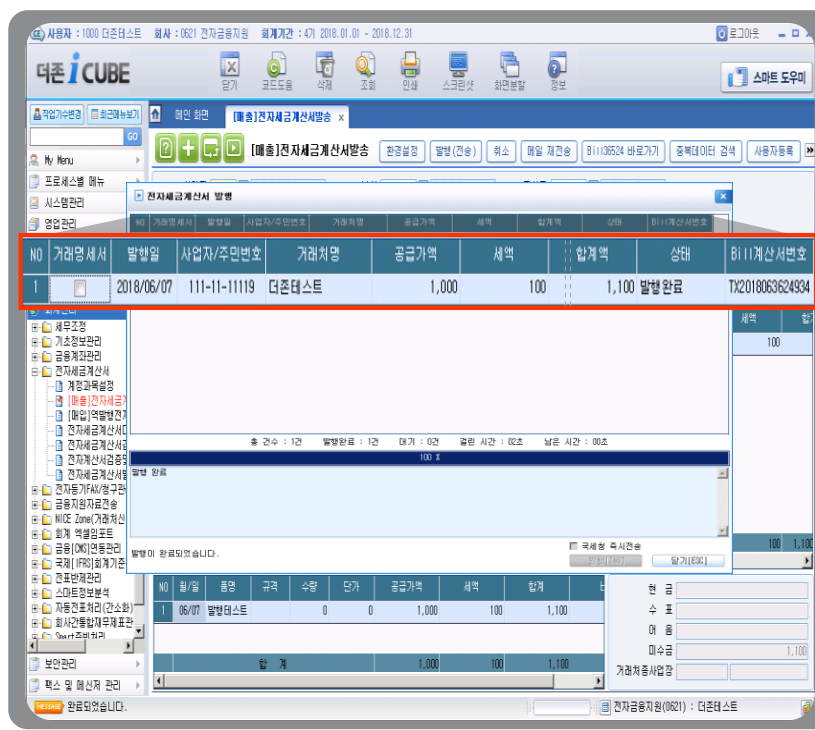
사용자 : 1000 더존테스트 회사 : 0621 전자금융지원 회계기간 : 4기 2018.01.01 ~ 2018.12.31

로그아웃

더존 i CUBE

닫기 코드도움 삭제 조회 인쇄 스크린샷 화면분할 정보

스마트 도우미

작업기수변경 최근메뉴보기

GO

My Menu

프로세스별 메뉴

시스템관리

영업관리

메인 화면 [매출]전자세금계산서발송 x

[매출]전자세금계산서발송 환경설정 발행(전송) 취소 메일 재전송 Bill36524 바로가기 중복데이터 검색 사용자등록

전자세금계산서 발행

| NO | 거래명세서 | 발행일 | 사업자/주민번호 | 거래처명 | 공급가액 | 세액 | 합계액 | 상태 | Bill계산서번호 |
|---|---|---|---|---|---|---|---|---|---|
| 1 | | 2018/06/07 | 111-11-11119 | 더존테스트 | 1,000 | 100 | 1,100 | 발행완료 | TX2018063624934 |

총 건수 : 1건 발행완료 : 1건 대기 : 0건 걸린 시간 : 02초 남은 시간 : 00초

100 %

발행 완료

국세청 즉시전송

발행이 완료되었습니다.

닫기[ESC]

세무조정
기초정보관리
금융계좌관리
전자세금계산서
계정과목설정
[매출]전자세금계
[매입]역발행전자
전자세금계산서
전자세금계산서
전자계산서검증
전자세금계산서발
전자동기FAX/청구
금융지원자료전송
NICE Zone(거래처신
회계 엑셀업로드
금융(CMS)연동관리
국제(IFRS)회계기준
전표반제관리
스마트정보분석
자동전표처리(간소화)
회사간통합재무제표관
Smart증빙관리

보안관리

팩스 및 메신저 관리

세액

100

100 1,10

| NO | 월/일 | 품명 | 규격 | 수량 | 단가 | 공급가액 | 세액 | 합계 |
|---|---|---|---|---|---|---|---|---|
| 1 | 06/07 | 발행테스트 | | 0 | 0 | 1,000 | 100 | 1,100 |

합 계 1,000 100 1,100

현 금
수 표
어 음
미수금 1,100
거래처종사업장

완료되었습니다.

전자금융지원(0621) : 더존테스트